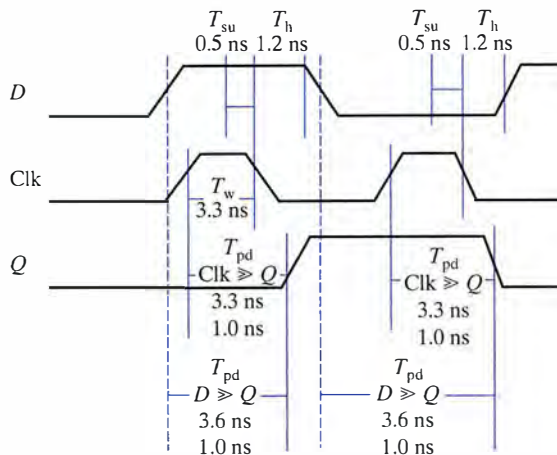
$T_{su}$ 0.5 ns $T_h$ 1.2 ns

$T_{su}$ 0.5 ns $T_h$ 1.2 ns

$D$

Clk

$T_w$ 3.3 ns

$Q$

$T_{pd}$ Clk $\gg Q$ 3.3 ns 1.0 ns

$T_{pd}$ Clk $\gg Q$ 3.3 ns 1.0 ns

$T_{pd}$ $D \gg Q$ 3.6 ns 1.0 ns

$T_{pd}$ $D \gg Q$ 3.6 ns 1.0 ns